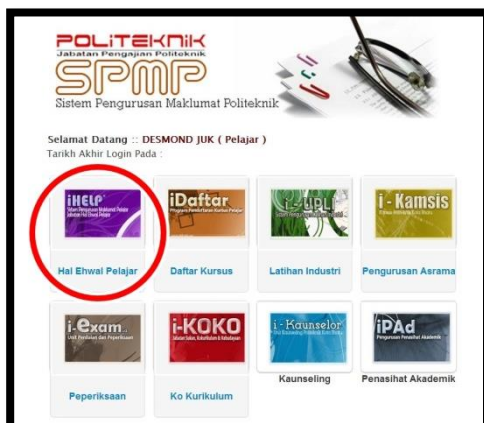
POLITEKNIK
Jabatan Pengajian Politeknik
SPMP
Sistem Pengurusan Maklumat Politeknik

Selamat Datang :: DESMOND JUK ( Pelajar )
Tarikh Akhir Login Pada :

iHELP
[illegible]
Hal Ehwal Pelajar

iDaftar
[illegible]
Daftar Kursus

i-UPLI
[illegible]
Latihan Industri

i-Kamsis
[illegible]
Pengurusan Asrama

i-exam
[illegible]
Peperiksaan

i-KOKO
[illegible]
Ko Kurikulum

i-Kaunselor
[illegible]
Kaunseling

iPAd
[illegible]
Penasihat Akademik